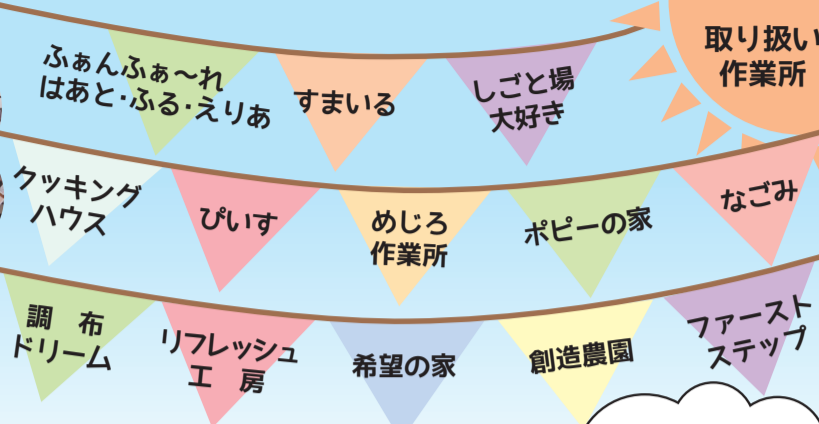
取り扱い
作業所

ふぁんふぁ～れ
はあと·ふる·えりあ

すまいる

しごと場
大好き

クッキング
ハウス

ぴいす

めじろ
作業所

ポピーの家

なごみ

調　布
ドリーム

リフレッシュ
工　房

希望の家

創造農園

ファースト
ステップ